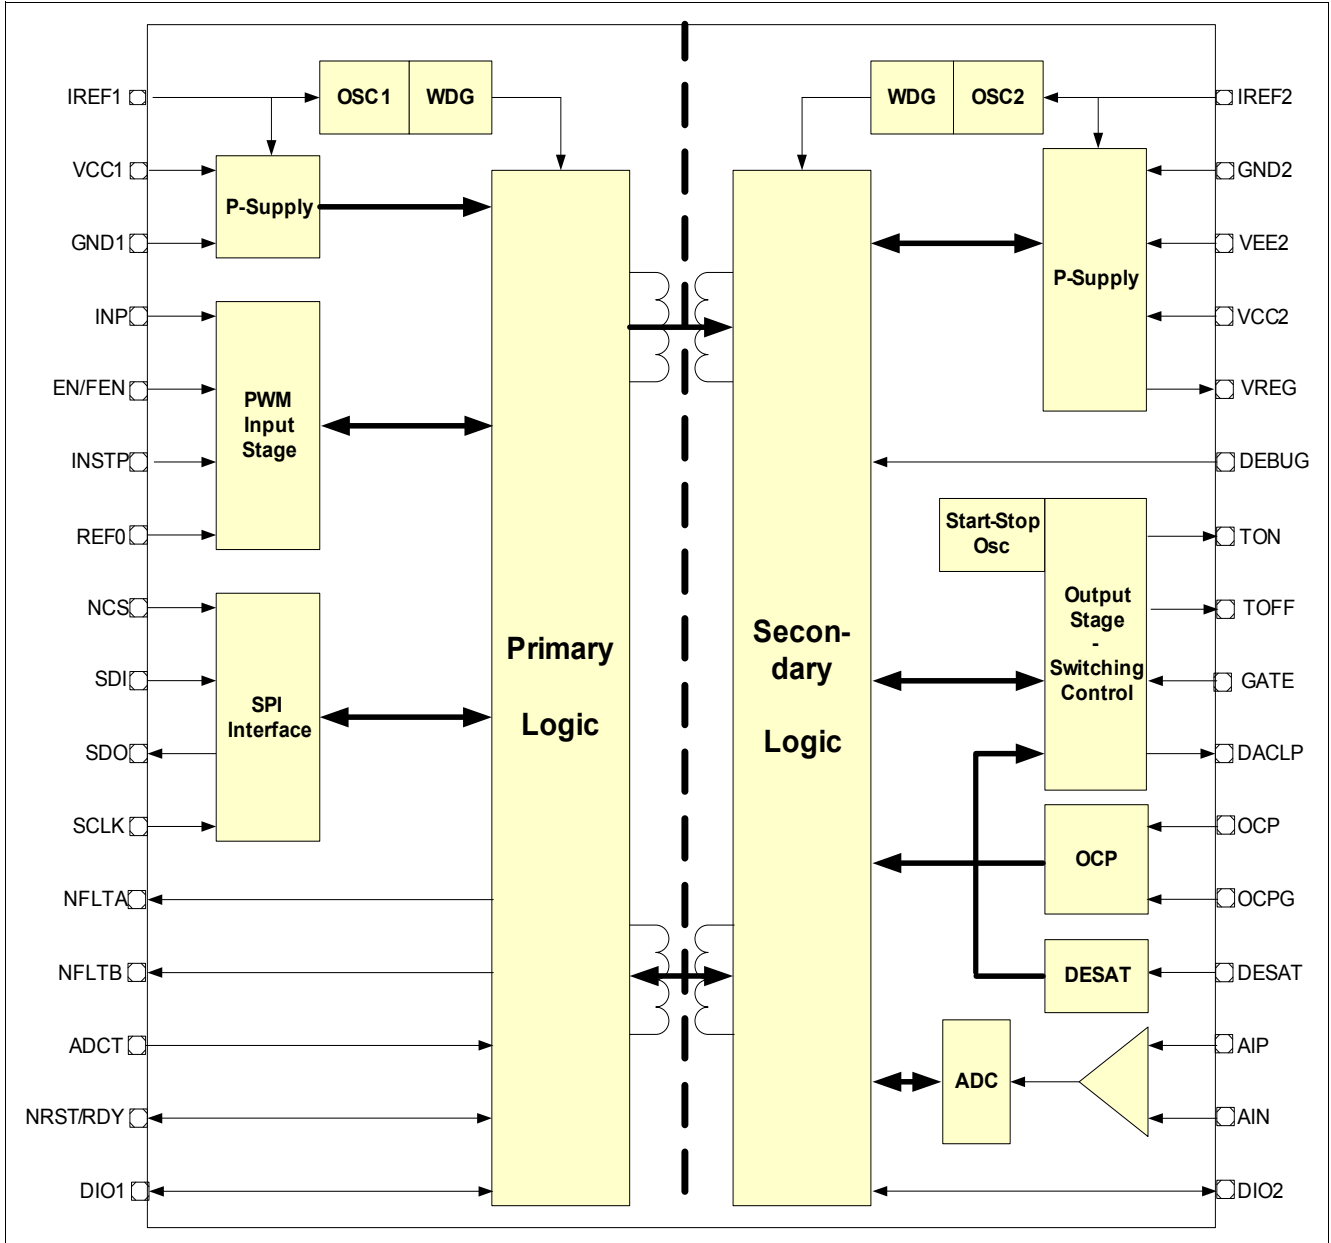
IREF1
VCC1
GND1
INP
EN/FEN
INSTP
REF0
NCS
SDI
SDO
SCLK
NFLTA
NFLTB
ADCT
NRST/RDY
DIO1

OSC1
WDG

P-Supply

PWM Input Stage

SPI Interface

Primary

Logic

Secon-dary

Logic

WDG
OSC2

P-Supply

Start-Stop Osc

Output Stage - Switching Control

OCP

DESAT

ADC

IREF2
GND2
VEE2
VCC2
VREG
DEBUG
TON
TOFF
GATE
DACLP
OCP
OCPG
DESAT
AIP
AIN
DIO2